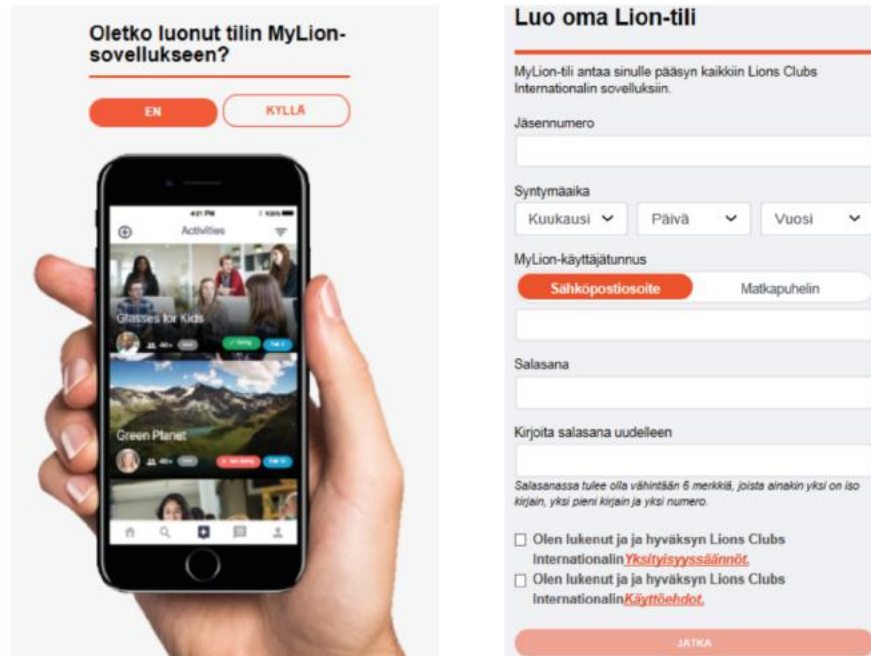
Oletko luonut tilin MyLion-sovellukseen?

EN

KYLLÄ

4:21 PM

Activities

Glasses for Kids

Green Planet

Luo oma Lion-tili

MyLion-tili antaa sinulle pääsyn kaikkiin Lions Clubs Internationalin sovelluksiin.

Jäsennumero

Syntymäaika

Kuukausi

Päivä

Vuosi

MyLion-käyttäjätunnus

Sähköpostiosoite

Matkapuhelin

Salasana

Kirjoita salasana uudelleen

Salasanassa tulee olla vähintään 6 merkkiä, joista ainakin yksi on iso kirjain, yksi pieni kirjain ja yksi numero.

Olen lukenut ja hyväksyn Lions Clubs Internationalin Yksityisyyssäännöt.

Olen lukenut ja hyväksyn Lions Clubs Internationalin Käyttöehdot.

JATKA